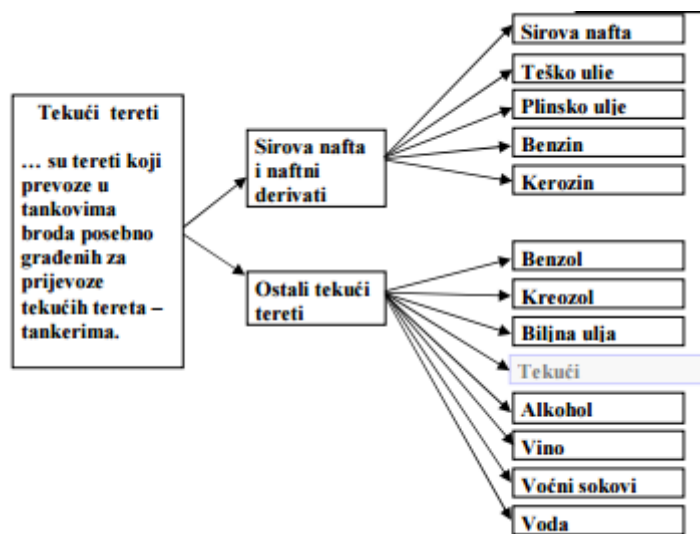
Tekući tereti

… su tereti koji prevoze u tankovima broda posebno građenih za prijevoze tekućih tereta – tankerima.

Sirova nafta i naftni derivati

Ostali tekući tereti

Sirova nafta

Teško ulje

Plinsko ulje

Benzin

Kerozin

Benzol

Kreozol

Biljna ulja

Tekući

Alkohol

Vino

Voćni sokovi

Voda